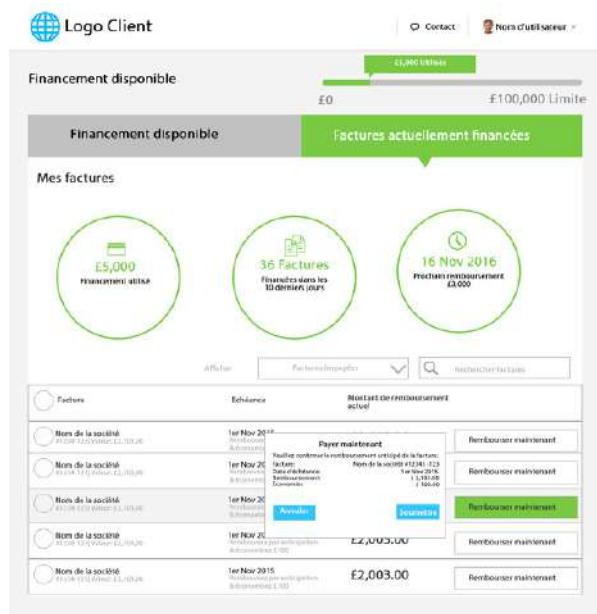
Logo Client

Contact

Nom d'utilisateur

Financement disponible

£5,000 Utilisés

£0

£100,000 Limite

Financement disponible

Factures actuellement financées

Mes factures

£5,000
Financement utilisé

36 Factures
Financées dans les 30 derniers jours

16 Nov 2016
Prochain remboursement £3,000

Afficher

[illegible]

Rechercher factures

| Factures | Echéance | Montant de remboursement actuel | |
|---|---|---|---|
| Nom de la société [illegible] | 1er Nov 20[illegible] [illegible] | | Rembourser maintenant |
| Nom de la société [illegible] | 1er Nov 20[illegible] | | Rembourser maintenant |
| Nom de la société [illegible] | 1er Nov 20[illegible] | | Rembourser maintenant |
| Nom de la société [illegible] | 1er Nov 20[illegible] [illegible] | £2,003.00 | Rembourser maintenant |
| Nom de la société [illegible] | 1er Nov 2015 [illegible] | £2,003.00 | Rembourser maintenant |

Payer maintenant

Veuillez confirmer le remboursement anticipé de la facture:

Facture: Nom de la société #12341-123
Date d'échéance: 1er Nov 2016
Remboursement: £ 1,180.00
Economies: £ 100.00

Annuler

Soumettre